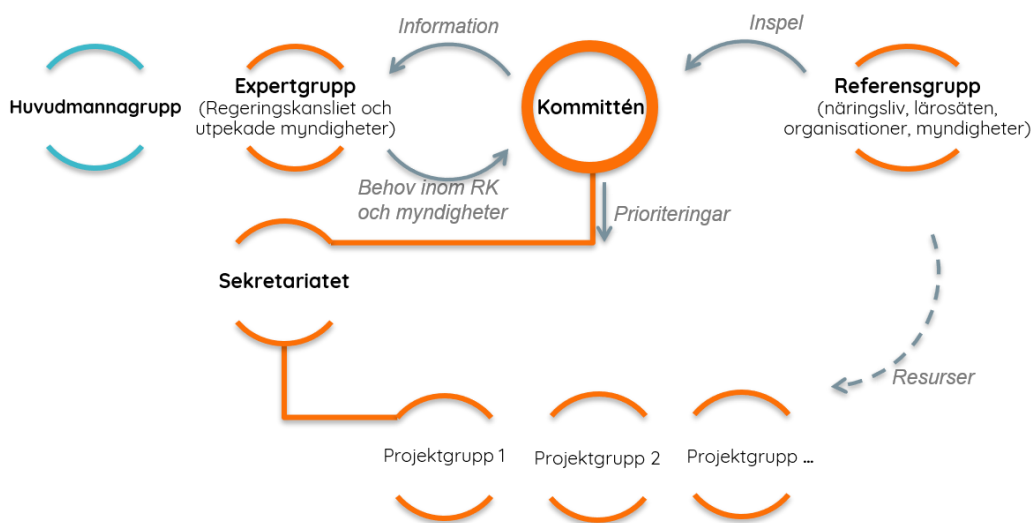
Information

Inspel

Huvudmannagrupp

Expertgrupp
(Regeringskansliet och utpekade myndigheter)

Kommittén

Referensgrupp
(näringsliv, lärosäten, organisationer, myndigheter)

Behov inom RK och myndigheter

Prioriteringar

Sekretariatet

Resurser

Projektgrupp 1

Projektgrupp 2

Projektgrupp …